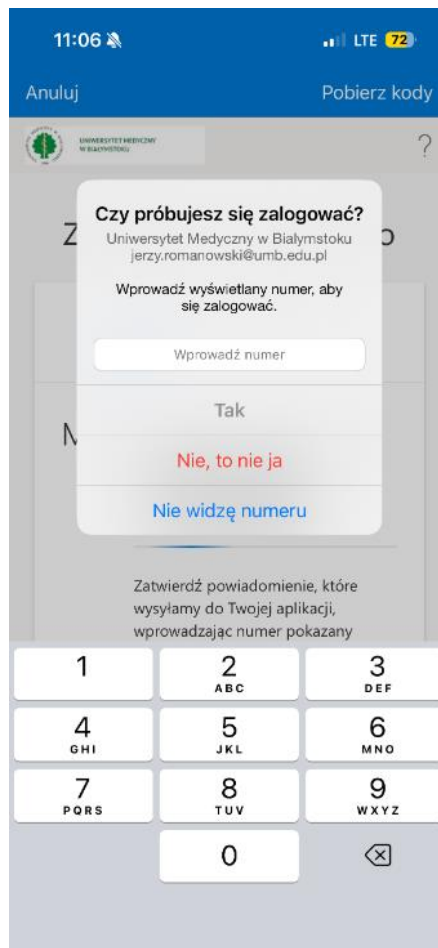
11:06

LTE 72

Anuluj

Pobierz kody

UNIWERSYTET MEDYCZNY W BIAŁYMSTOKU

?

Z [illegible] o

Czy próbujesz się zalogować?

Uniwersytet Medyczny w Białymstoku
jerzy.romanowski@umb.edu.pl

Wprowadź wyświetlany numer, aby się zalogować.

Wprowadź numer

Tak

Nie, to nie ja

Nie widzę numeru

M

Zatwierdź powiadomienie, które wysyłamy do Twojej aplikacji, wprowadzając numer pokazany

1

2
ABC

3
DEF

4
GHI

5
JKL

6
MNO

7
PQRS

8
TUV

9
WXYZ

0